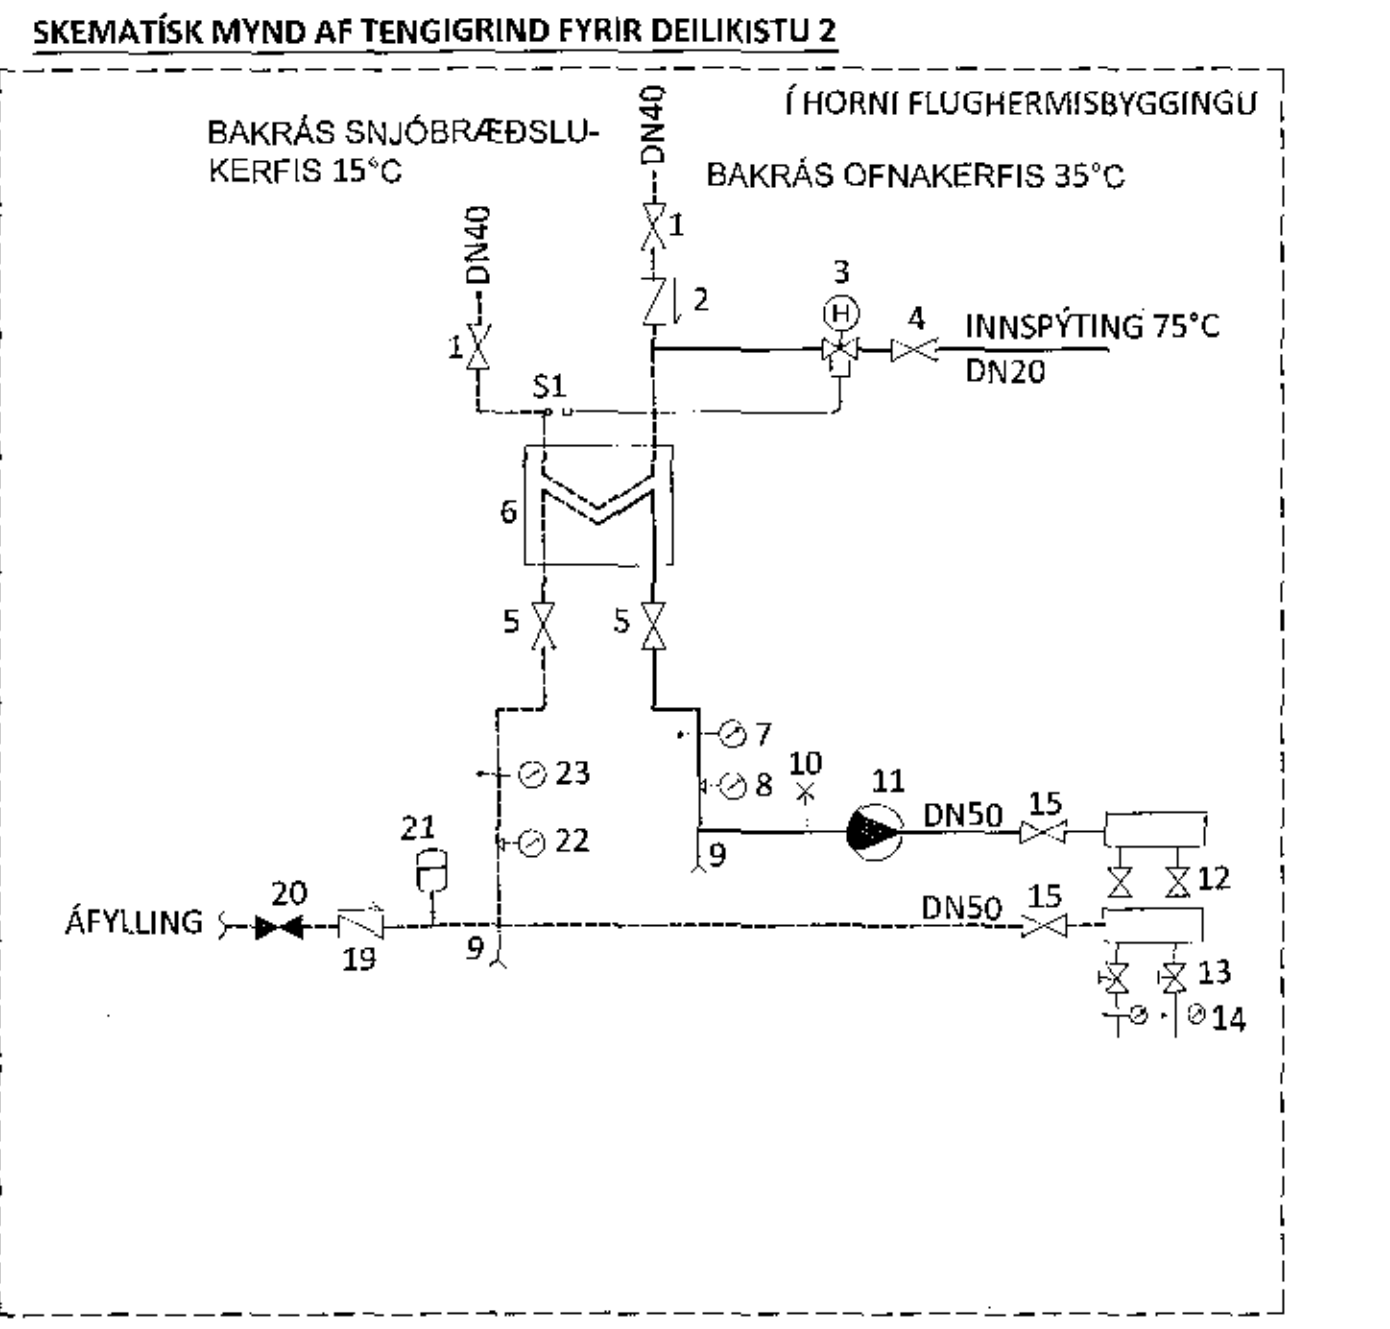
SKEMATÍSK MYND AF TENGIGRIND FYRIR DEILIKISTU 2

Í HORNI FLUGHERMISBYGGINGU

BAKRÁS SNJÓBRÆÐSLUKERFIS 15°C

DN40

BAKRÁS OFNAKERFIS 35°C

DN40

1

1

2

3

H

4

INNSPÝTING 75°C

DN20

S1

6

5

5

7

23

10

11

8

DN50

15

21

22

9

12

20

DN50

15

ÁFYLLING

19

9

13

14